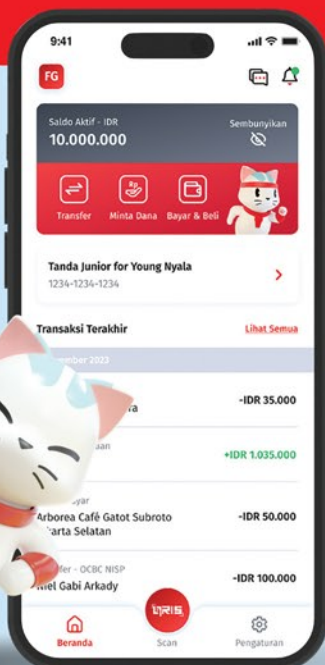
9:41

FG

Saldo Aktif - IDR
10.000.000
Sembunyikan

Transfer
Minta Dana
Bayar & Beli

Tanda Junior for Young Nyala
1234-1234-1234

Transaksi Terakhir
Lihat Semua

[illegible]mber 2023

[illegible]a
-IDR 35.000

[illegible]aan
+IDR 1.035.000

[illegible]yar
Arborea Café Gatot Subroto
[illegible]arta Selatan
-IDR 50.000

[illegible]fer - OCBC NISP
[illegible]el Gabi Arkady
-IDR 100.000

Beranda
QRIS
Scan
Pengaturan